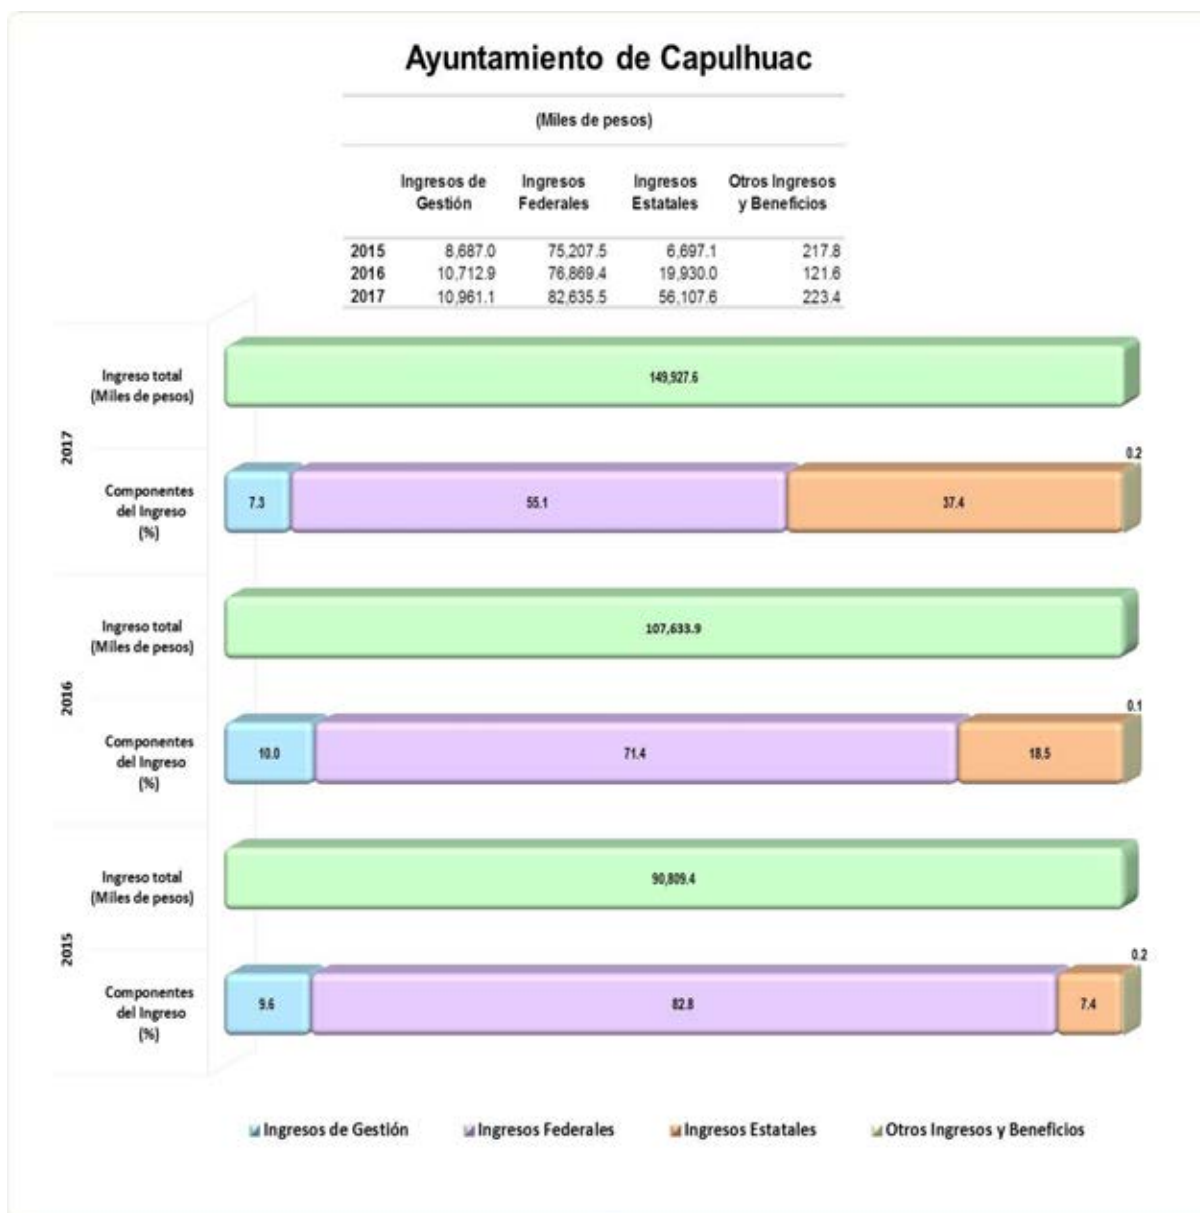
Ayuntamiento de Capulhuac

(Miles de pesos)

| | Ingresos de Gestión | Ingresos Federales | Ingresos Estatales | Otros Ingresos y Beneficios |
|---|---|---|---|---|
| 2015 | 8,687.0 | 75,207.5 | 6,697.1 | 217.8 |
| 2016 | 10,712.9 | 76,869.4 | 19,930.0 | 121.6 |
| 2017 | 10,961.1 | 82,635.5 | 56,107.6 | 223.4 |

2017

Ingreso total (Miles de pesos)

149,927.6

Componentes del Ingreso (%)

7.3

55.1

37.4

0.2

2016

Ingreso total (Miles de pesos)

107,633.9

Componentes del Ingreso (%)

10.0

71.4

18.5

0.1

2015

Ingreso total (Miles de pesos)

90,809.4

Componentes del Ingreso (%)

9.6

82.8

7.4

0.2

Ingresos de Gestión Ingresos Federales Ingresos Estatales Otros Ingresos y Beneficios